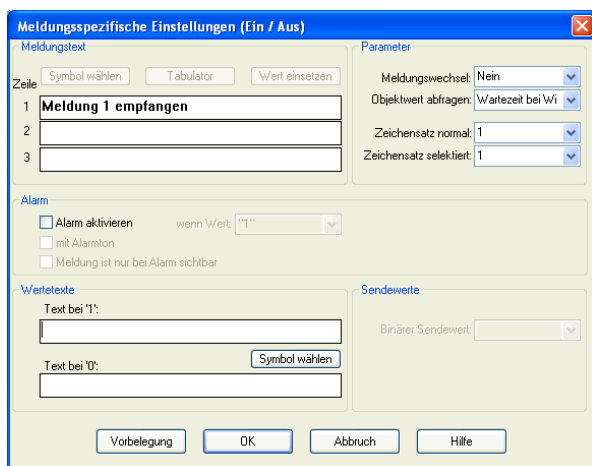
Meldungsspezifische Einstellungen (Ein / Aus)

Meldungstext

Zeile Symbol wählen Tabulator Wert einsetzen

1 Meldung 1 empfangen

2

3

Parameter

Meldungswechsel: Nein

Objektwert abfragen: Wartezeit bei Wi

Zeichensatz normal: 1

Zeichensatz selektiert: 1

Alarm

Alarm aktivieren wenn Wert: "1"

mit Alarmton

Meldung ist nur bei Alarm sichtbar

Wertetexte

Text bei '1':

Symbol wählen

Text bei '0':

Sendewerte

Binärer Sendewert:

Vorbelegung OK Abbruch Hilfe